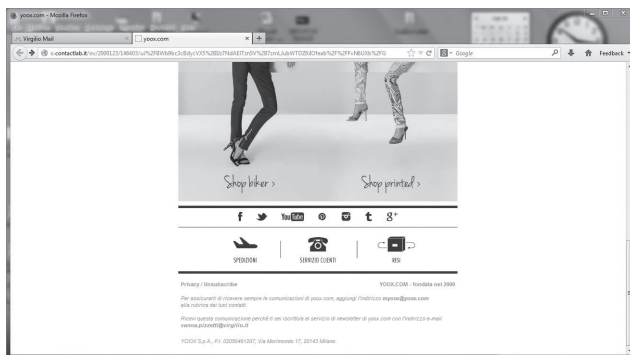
yoox.com - Mozilla Firefox

Virgilio Mail

yoox.com

c-contactlab.it/nv/2000123/146603/ul%2FBWhRbc3cBdyzVX5%2BDzfN6AEIT.zn5V%2B7cmLJubWTOZ6lDfeab%2F%2FFvN8UXk%2FG

Google

Feedback

Shop biker >

Shop printed >

You Tube

SPEDIZIONI

SERVIZIO CLIENTI

RESI

Privacy / Unsubscribe

YOOX.COM - fondata nel 2000

Per assicurarti di ricevere sempre le comunicazioni di yoox.com, aggiungi l'indirizzo mayoox@yoox.com alla rubrica dei tuoi contatti.

Ricevi questa comunicazione perché ti sei iscritto/a al servizio di newsletter di yoox.com con l'indirizzo e-mail vanna.pizzetti@virgilio.it

YOOX S.p.A., P.I. 02050461207, Via Morimondo 17, 20143 Milano.